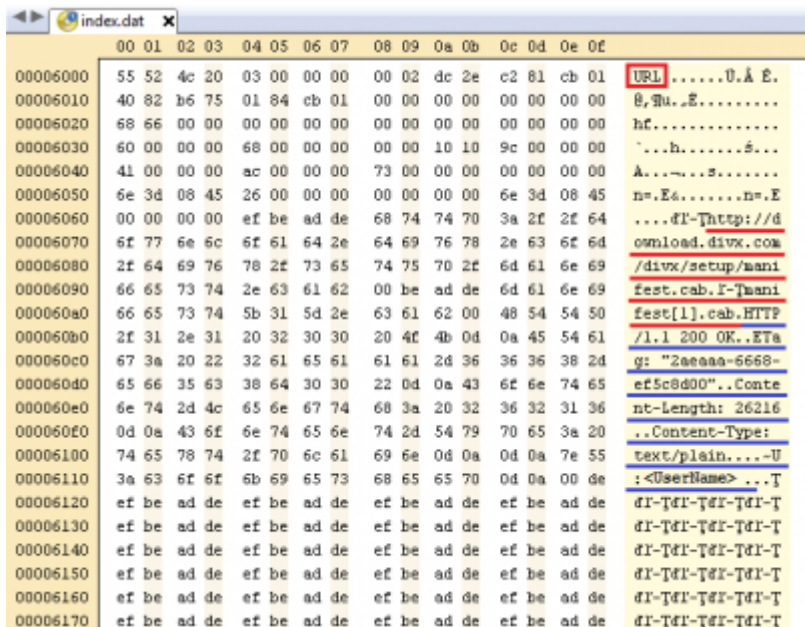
index.dat

| | 00 01 | 02 03 | 04 05 | 06 07 | 08 09 | 0a 0b | 0c 0d | 0e 0f | |
|---|---|---|---|---|---|---|---|---|---|
| 00006000 | 55 52 | 4c 20 | 03 00 | 00 00 | 00 02 | dc 2e | c2 81 | cb 01 | URL ......Ü.Â Ë. |
| 00006010 | 40 82 | b6 75 | 01 84 | cb 01 | 00 00 | 00 00 | 00 00 | 00 00 | @,¶u.„Ë......... |
| 00006020 | 68 66 | 00 00 | 00 00 | 00 00 | 00 00 | 00 00 | 00 00 | 00 00 | hf.............. |
| 00006030 | 60 00 | 00 00 | 68 00 | 00 00 | 00 00 | 10 10 | 9c 00 | 00 00 | `...h.......œ... |
| 00006040 | 41 00 | 00 00 | ac 00 | 00 00 | 73 00 | 00 00 | 00 00 | 00 00 | A...¬...s....... |
| 00006050 | 6e 3d | 08 45 | 26 00 | 00 00 | 00 00 | 00 00 | 6e 3d | 08 45 | n=.E&.......n=.E |
| 00006060 | 00 00 | 00 00 | ef be | ad de | 68 74 | 74 70 | 3a 2f | 2f 64 | ....ï¾­Þhttp://d |
| 00006070 | 6f 77 | 6e 6c | 6f 61 | 64 2e | 64 69 | 76 78 | 2e 63 | 6f 6d | ownload.divx.com |
| 00006080 | 2f 64 | 69 76 | 78 2f | 73 65 | 74 75 | 70 2f | 6d 61 | 6e 69 | /divx/setup/mani |
| 00006090 | 66 65 | 73 74 | 2e 63 | 61 62 | 00 be | ad de | 6d 61 | 6e 69 | fest.cab.¾­Þmani |
| 000060a0 | 66 65 | 73 74 | 5b 31 | 5d 2e | 63 61 | 62 00 | 48 54 | 54 50 | fest[1].cab.HTTP |
| 000060b0 | 2f 31 | 2e 31 | 20 32 | 30 30 | 20 4f | 4b 0d | 0a 45 | 54 61 | /1.1 200 OK..ETa |
| 000060c0 | 67 3a | 20 22 | 32 61 | 65 61 | 61 61 | 2d 36 | 36 36 | 38 2d | g: "2aeaaa-6668- |
| 000060d0 | 65 66 | 35 63 | 38 64 | 30 30 | 22 0d | 0a 43 | 6f 6e | 74 65 | ef5c8d00"..Conte |
| 000060e0 | 6e 74 | 2d 4c | 65 6e | 67 74 | 68 3a | 20 32 | 36 32 | 31 36 | nt-Length: 26216 |
| 000060f0 | 0d 0a | 43 6f | 6e 74 | 65 6e | 74 2d | 54 79 | 70 65 | 3a 20 | ..Content-Type: |
| 00006100 | 74 65 | 78 74 | 2f 70 | 6c 61 | 69 6e | 0d 0a | 0d 0a | 7e 55 | text/plain....~U |
| 00006110 | 3a 63 | 6f 6f | 6b 69 | 65 73 | 68 65 | 65 70 | 00 00 | 00 de | :<UserName> ...Þ |
| 00006120 | ef be | ad de | ef be | ad de | ef be | ad de | ef be | ad de | ï¾­Þï¾­Þï¾­Þï¾­Þ |
| 00006130 | ef be | ad de | ef be | ad de | ef be | ad de | ef be | ad de | ï¾­Þï¾­Þï¾­Þï¾­Þ |
| 00006140 | ef be | ad de | ef be | ad de | ef be | ad de | ef be | ad de | ï¾­Þï¾­Þï¾­Þï¾­Þ |
| 00006150 | ef be | ad de | ef be | ad de | ef be | ad de | ef be | ad de | ï¾­Þï¾­Þï¾­Þï¾­Þ |
| 00006160 | ef be | ad de | ef be | ad de | ef be | ad de | ef be | ad de | ï¾­Þï¾­Þï¾­Þï¾­Þ |
| 00006170 | ef be | ad de | ef be | ad de | ef be | ad de | ef be | ad de | ï¾­Þï¾­Þï¾­Þï¾­Þ |